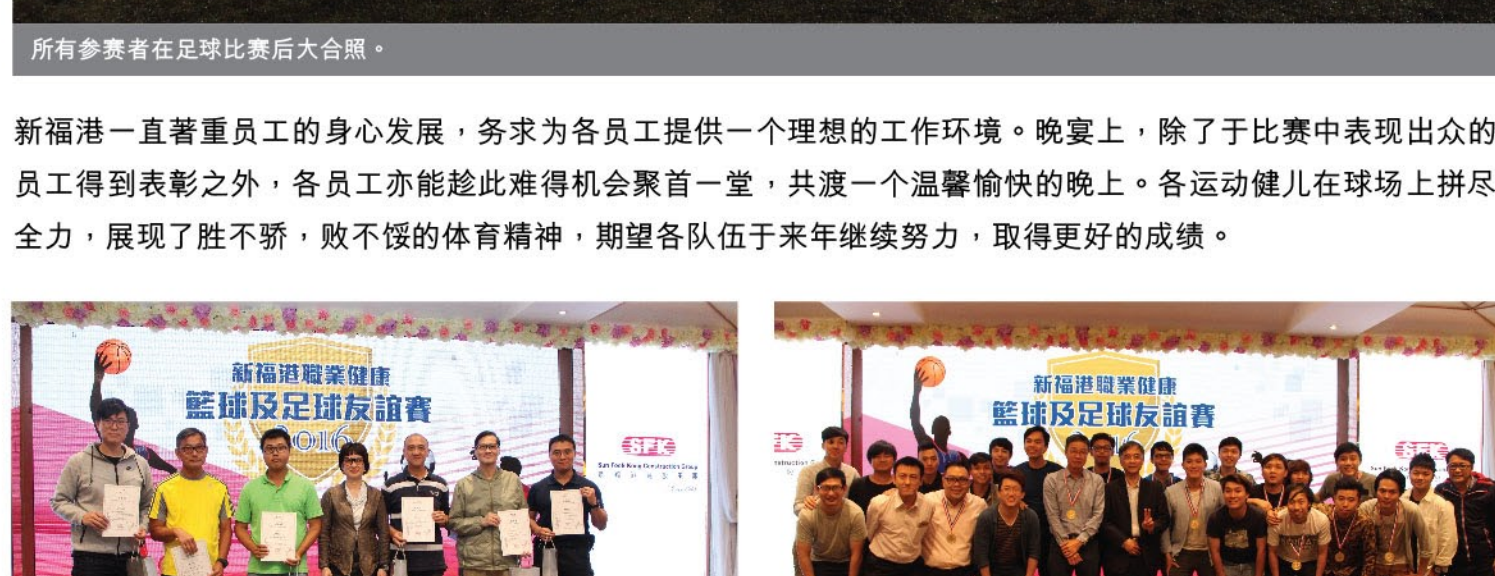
所有参赛者在足球比赛后大合照。

新福港一直著重员工的身心发展，务求为各员工提供一个理想的工作环境。晚宴上，除了于比赛中表现出众的员工得到表彰之外，各员工亦能趁此难得机会聚首一堂，共渡一个温馨愉快的晚上。各运动健儿在球场上拼尽全力，展现了胜不骄，败不馁的体育精神，期望各队伍于来年继续努力，取得更好的成绩。

新福港職業健康
籃球及足球友誼賽
2016
SFK
Sun Fook Kong Construction Group

新福港職業健康
籃球及足球友誼賽
2016
SFK